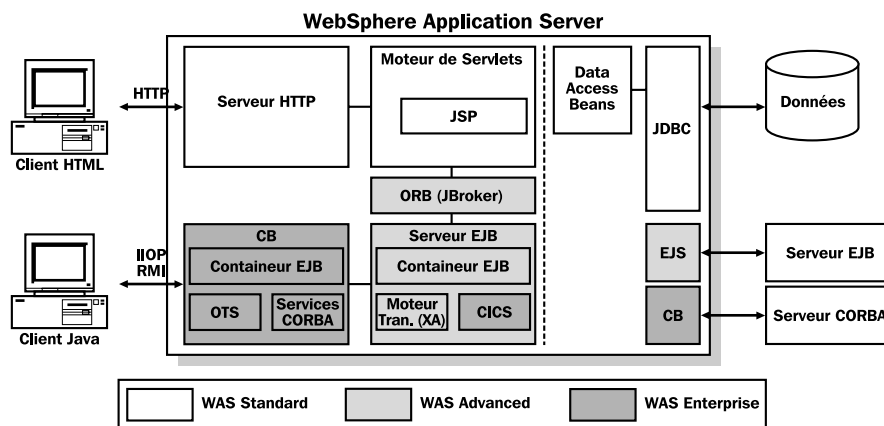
WebSphere Application Server

HTTP

Client HTML

Serveur HTTP

Moteur de Servlets

JSP

ORB (JBroker)

Data Access Beans

JDBC

Données

IIOP RMI

Client Java

CB

Containeur EJB

OTS

Services CORBA

Serveur EJB

Containeur EJB

Moteur Tran. (XA)

CICS

EJS

CB

Serveur EJB

Serveur CORBA

WAS Standard

WAS Advanced

WAS Enterprise